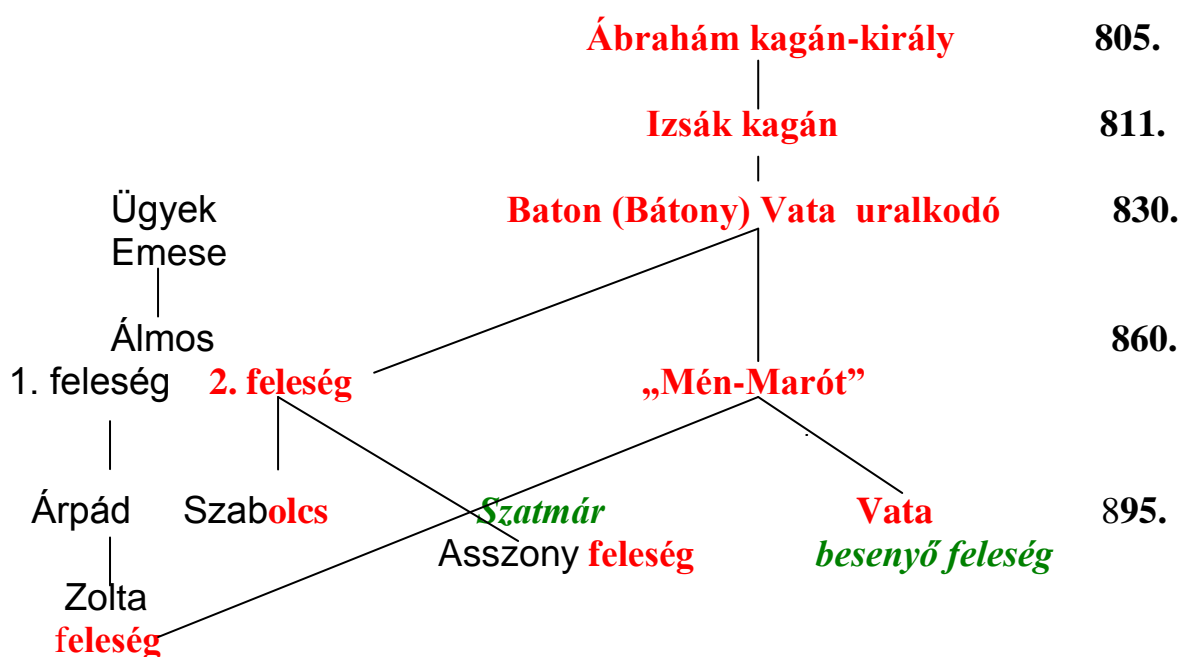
Ábrahám kagán-király 805.

Izsák kagán 811.

Ügyek Emese

Baton (Bátony) Vata uralkodó 830.

Álmos 860.

1. feleség 2. feleség „Mén-Marót”

Árpád Szabolcs Szatmár Vata 895.

Asszony feleség besenyő feleség

Zolta feleség